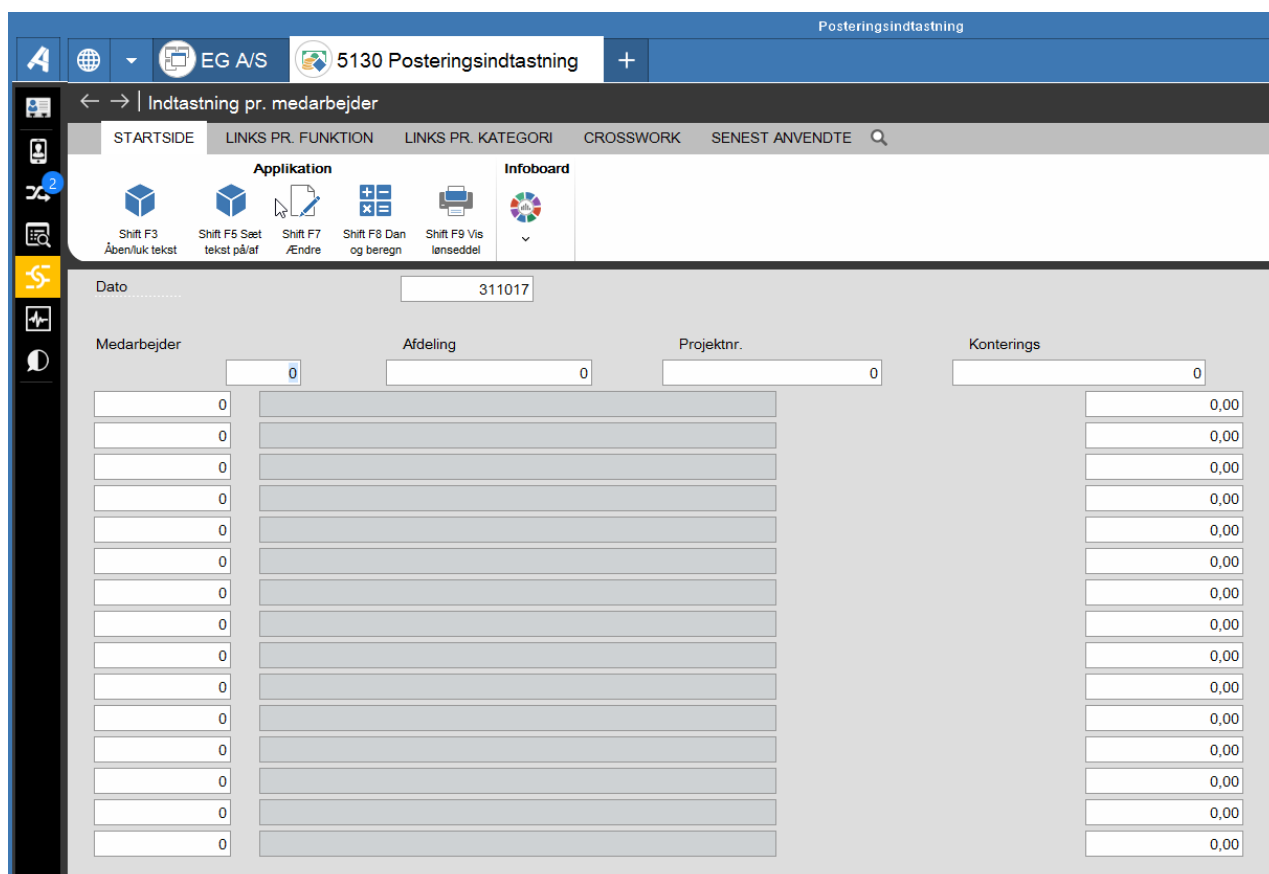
Posteringsindtastning

EG A/S

5130 Posteringsindtastning

+

2

← → | Indtastning pr. medarbejder

STARTSIDE LINKS PR. FUNKTION LINKS PR. KATEGORI CROSSWORK SENEST ANVENDTE

Applikation

Shift F3 Åben/luk tekst

Shift F5 Sæt tekst på/af

Shift F7 Ændre

Shift F8 Dan og beregn

Shift F9 Vis lønseddel

Infoboard

Dato 311017

Medarbejder 0

Afdeling 0

Projektnr. 0

Konterings 0

| | | |
|---|---|---|
| 0 | | 0,00 |
| 0 | | 0,00 |
| 0 | | 0,00 |
| 0 | | 0,00 |
| 0 | | 0,00 |
| 0 | | 0,00 |
| 0 | | 0,00 |
| 0 | | 0,00 |
| 0 | | 0,00 |
| 0 | | 0,00 |
| 0 | | 0,00 |
| 0 | | 0,00 |
| 0 | | 0,00 |
| 0 | | 0,00 |
| 0 | | 0,00 |